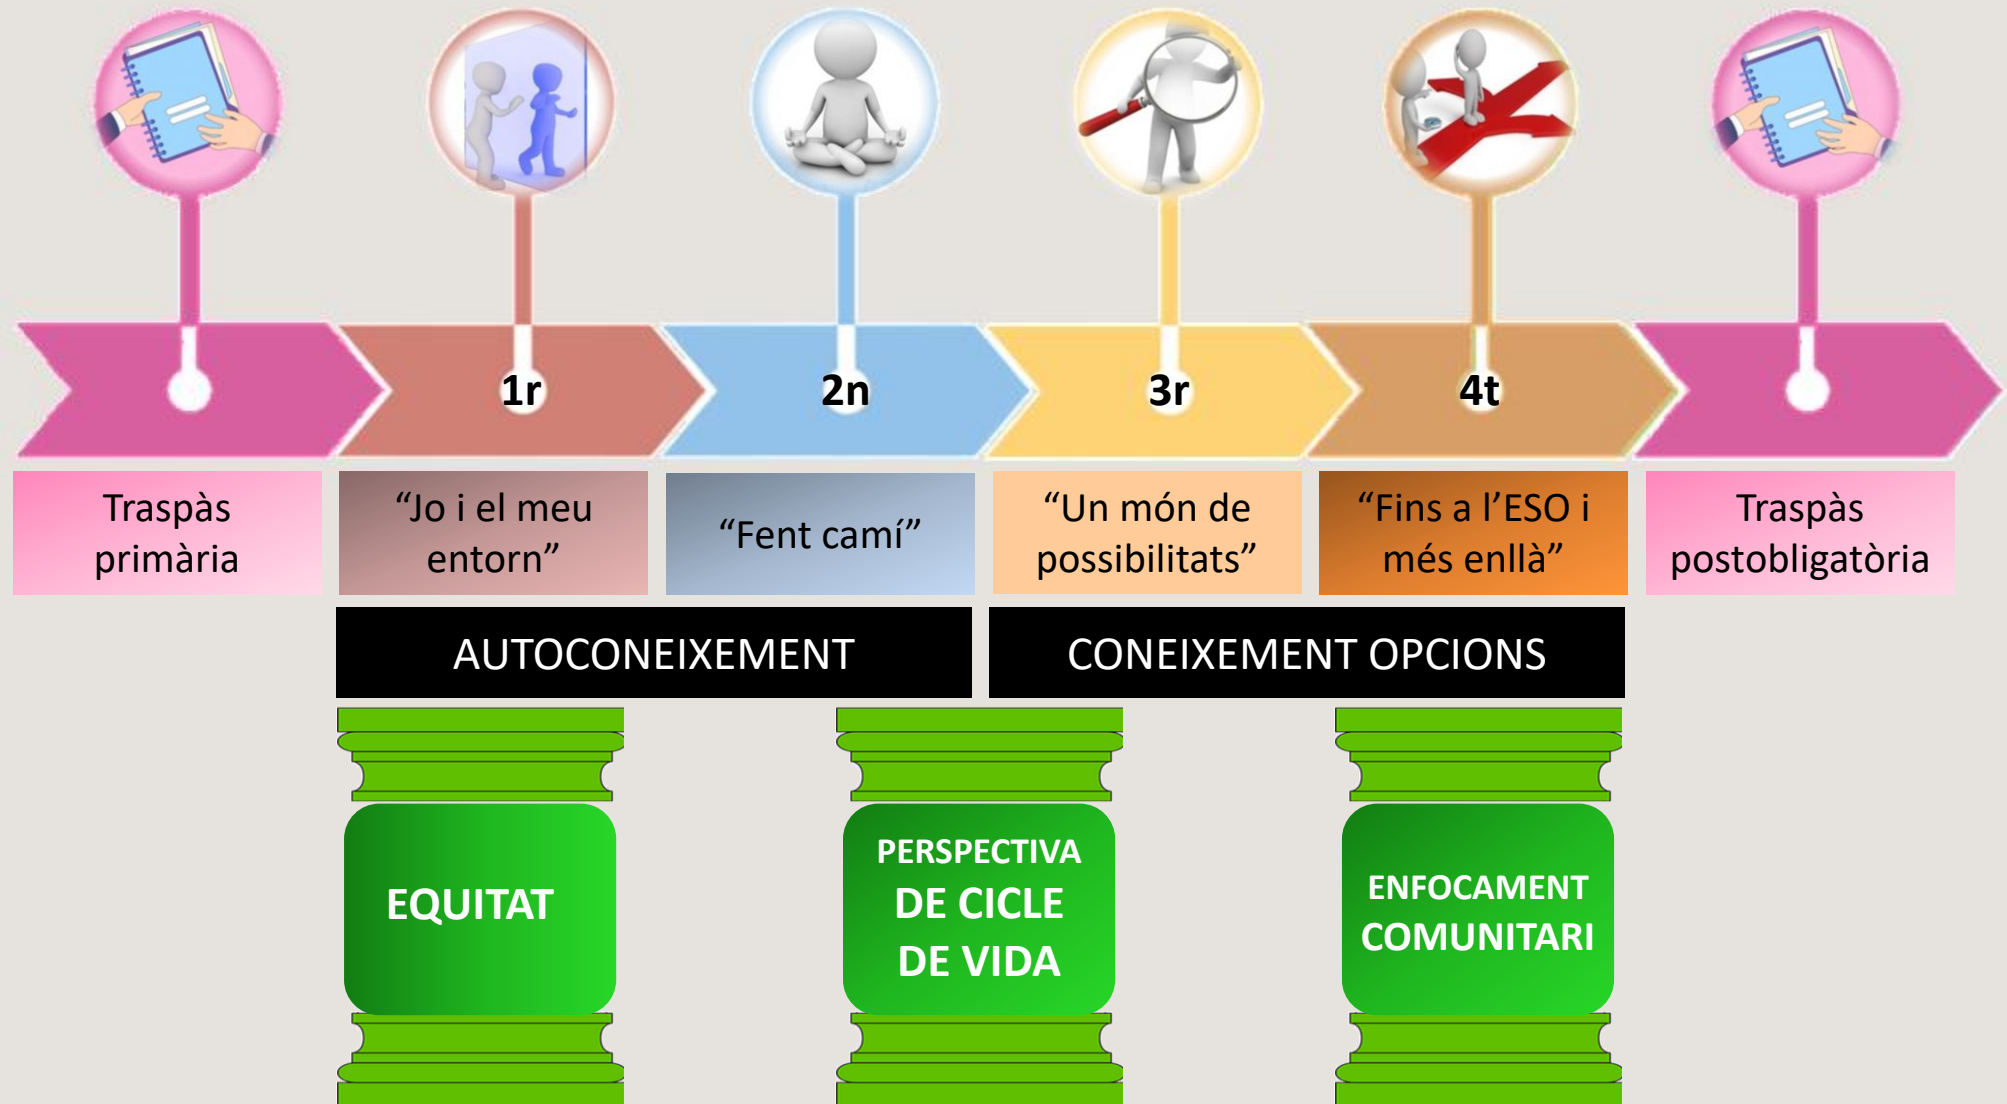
1r

2n

3r

4t

Traspàs primària

“Jo i el meu entorn”

“Fent camí”

“Un món de possibilitats”

“Fins a l’ESO i més enllà”

Traspàs postobligatòria

AUTOCONEIXEMENT

CONEIXEMENT OPCIONS

EQUITAT

PERSPECTIVA DE CICLE DE VIDA

ENFOCAMENT COMUNITARI